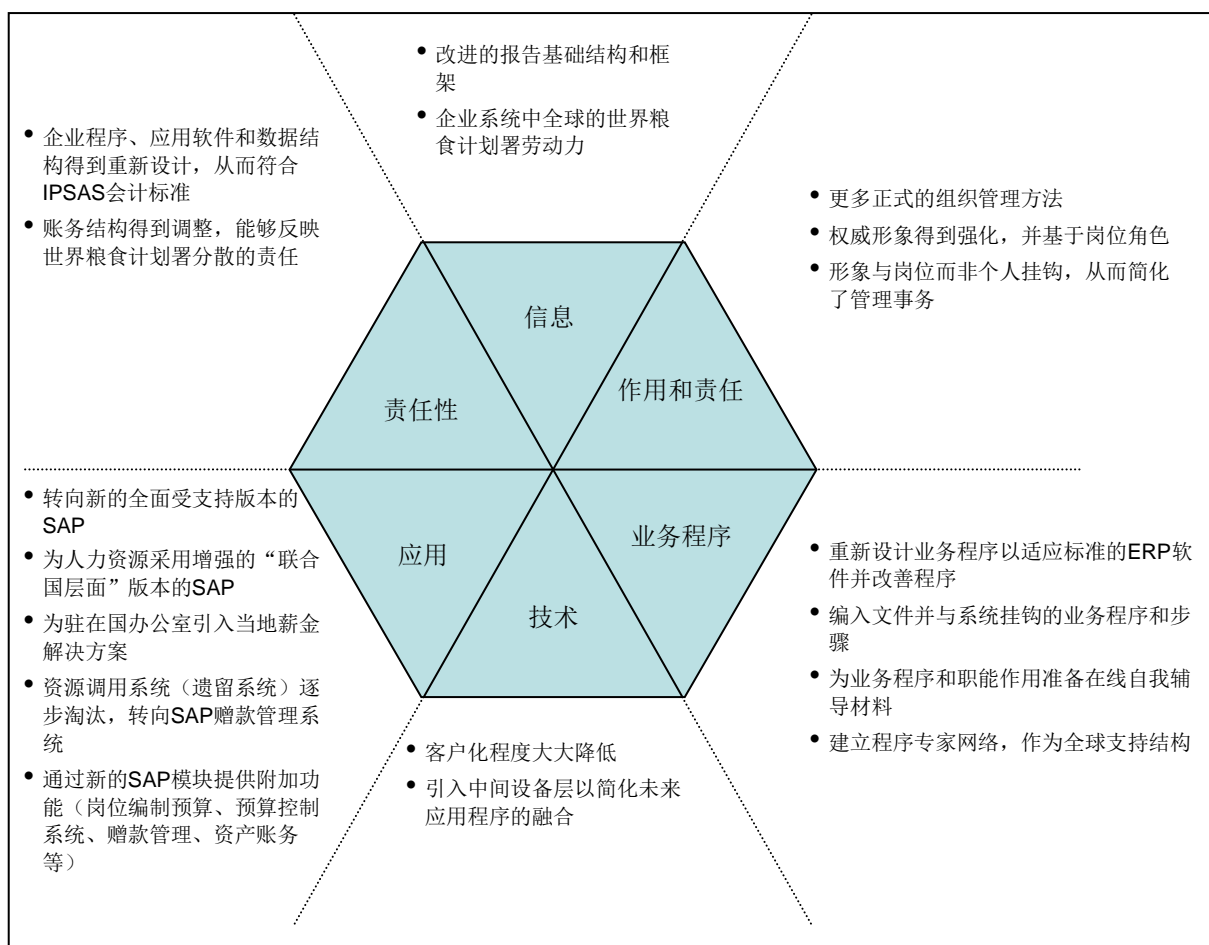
• 改进的报告基础结构和框架
• 企业系统中全球的世界粮食计划署劳动力

• 企业程序、应用软件和数据结构得到重新设计，从而符合IPSAS会计标准
• 账务结构得到调整，能够反映世界粮食计划署分散的责任

• 更多正式的组织管理方法
• 权威形象得到强化，并基于岗位角色
• 形象与岗位而非个人挂钩，从而简化了管理事务

信息

责任性

作用和责任

应用

业务程序

技术

• 转向新的全面受支持版本的SAP
• 为人力资源采用增强的“联合国层面”版本的SAP
• 为驻在国办公室引入当地薪金解决方案
• 资源调用系统（遗留系统）逐步淘汰，转向SAP赠款管理系统
• 通过新的SAP模块提供附加功能（岗位编制预算、预算控制系统、赠款管理、资产账务等）

• 重新设计业务程序以适应标准的ERP软件并改善程序
• 编入文件并与系统挂钩的业务程序和步骤
• 为业务程序和职能作用准备在线自我辅导材料
• 建立程序专家网络，作为全球支持结构

• 客户化程度大大降低
• 引入中间设备层以简化未来应用程序的融合